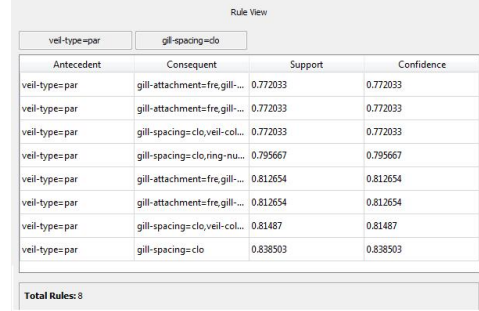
Rule View

veil-type=par

gill-spacing=clo

| Antecedent | Consequent | Support | Confidence |
|---|---|---|---|
| veil-type=par | gill-attachment=fre,gill-... | 0.772033 | 0.772033 |
| veil-type=par | gill-attachment=fre,gill-... | 0.772033 | 0.772033 |
| veil-type=par | gill-spacing=clo,veil-col... | 0.772033 | 0.772033 |
| veil-type=par | gill-spacing=clo,ring-nu... | 0.795667 | 0.795667 |
| veil-type=par | gill-attachment=fre,gill-... | 0.812654 | 0.812654 |
| veil-type=par | gill-attachment=fre,gill-... | 0.812654 | 0.812654 |
| veil-type=par | gill-spacing=clo,veil-col... | 0.81487 | 0.81487 |
| veil-type=par | gill-spacing=clo | 0.838503 | 0.838503 |

Total Rules: 8